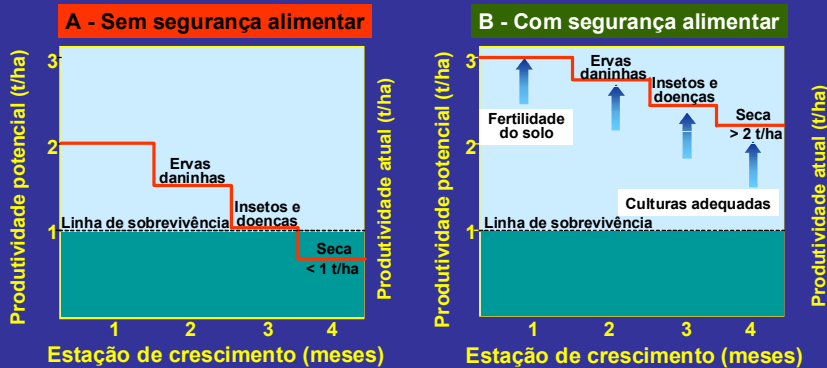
A - Sem segurança alimentar

Produtividade potencial (t/ha)

3
2
1

Ervas daninhas
Insetos e doencas
Linha de sobrevivência
Seca
< 1 t/ha

Produtividade atual (t/ha)

1 2 3 4

Estação de crescimento (meses)

B - Com segurança alimentar

Produtividade potencial (t/ha)

3
2
1

Ervas daninhas
Insetos e doenças
Fertilidade do solo
Seca
> 2 t/ha
Culturas adequadas
Linha de sobrevivência

Produtividade atual (t/ha)

1 2 3 4

Estação de crescimento (meses)